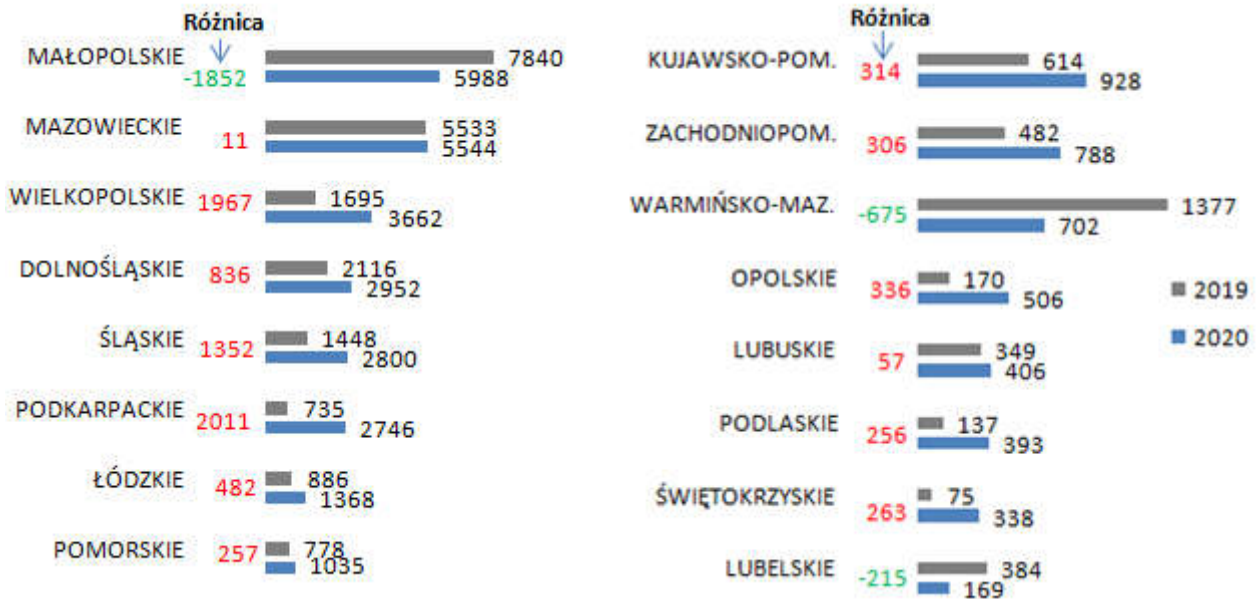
Różnica

MAŁOPOLSKIE -1852 7840 5988

MAZOWIECKIE 11 5533 5544

WIELKOPOLSKIE 1967 1695 3662

DOLNOŚLĄSKIE 836 2116 2952

ŚLĄSKIE 1352 1448 2800

PODKARPACKIE 2011 735 2746

ŁÓDZKIE 482 886 1368

POMORSKIE 257 778 1035

Różnica

KUJAWSKO-POM. 314 614 928

ZACHODNIOPOM. 306 482 788

WARMIŃSKO-MAZ. -675 1377 702

OPOLSKIE 336 170 506

LUBUSKIE 57 349 406

PODLASKIE 256 137 393

ŚWIĘTOKRZYSKIE 263 75 338

LUBELSKIE -215 384 169

2019
2020